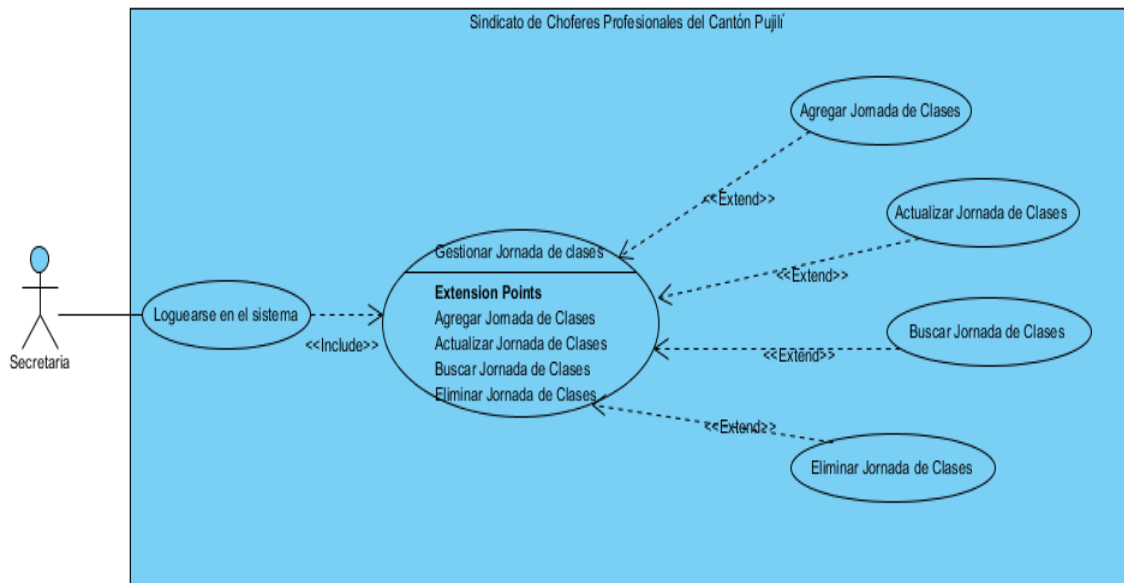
Sindicato de Choferes Profesionales del Cantón Pujilí

Secretaria

Loguearse en el sistema

<<Include>>

Gestionar Jornada de clases

Extension Points
Agregar Jornada de Clases
Actualizar Jornada de Clases
Buscar Jornada de Clases
Eliminar Jornada de Clases

Agregar Jornada de Clases

<<Extend>>

Actualizar Jornada de Clases

<<Extend>>

Buscar Jornada de Clases

<<Extend>>

<<Extend>>

Eliminar Jornada de Clases